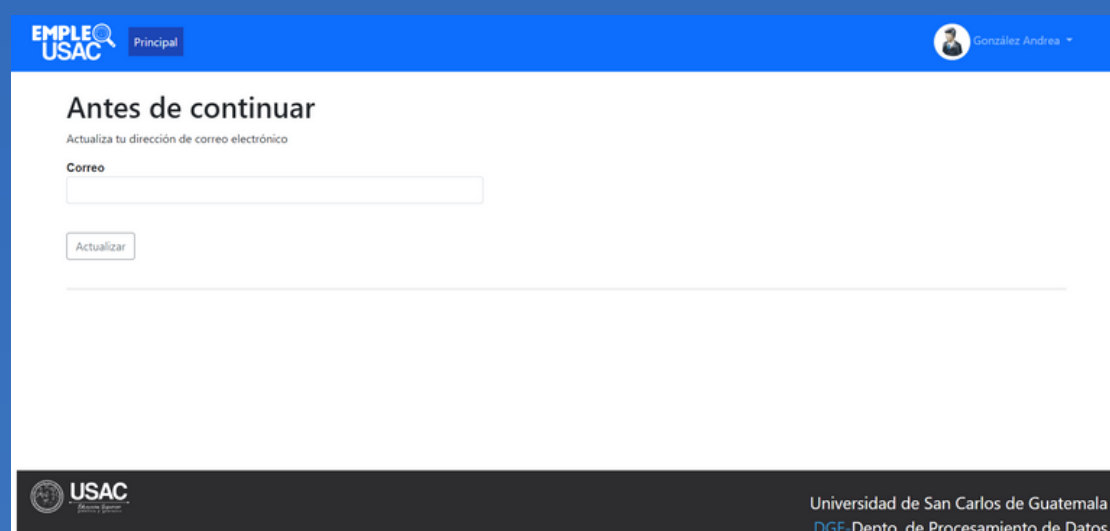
EMPLEO USAC

Principal

González Andrea

Antes de continuar

Actualiza tu dirección de correo electrónico

Correo

Actualizar

USAC

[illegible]

Universidad de San Carlos de Guatemala

DGE-Depto. de Procesamiento de Datos